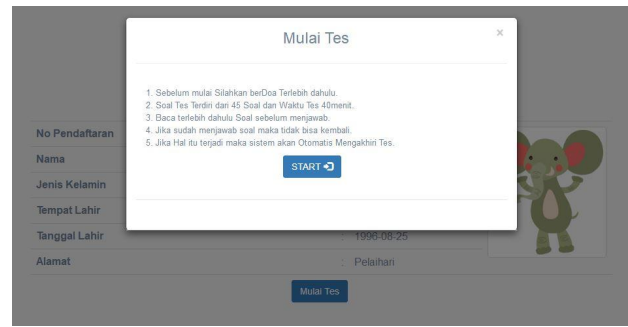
Mulai Tes

×

1. Sebelum mulai Silahkan berDoa Terlebih dahulu.
2. Soal Tes Terdiri dari 45 Soal dan Waktu Tes 40menit.
3. Baca terlebih dahulu Soal sebelum menjawab.
4. Jika sudah menjawab soal maka tidak bisa kembali.
5. Jika Hal itu terjadi maka sistem akan Otomatis Mengakhiri Tes.

START

No Pendaftaran
Nama
Jenis Kelamin
Tempat Lahir
Tanggal Lahir : 1996-08-25
Alamat : Pelaihari

Mulai Tes